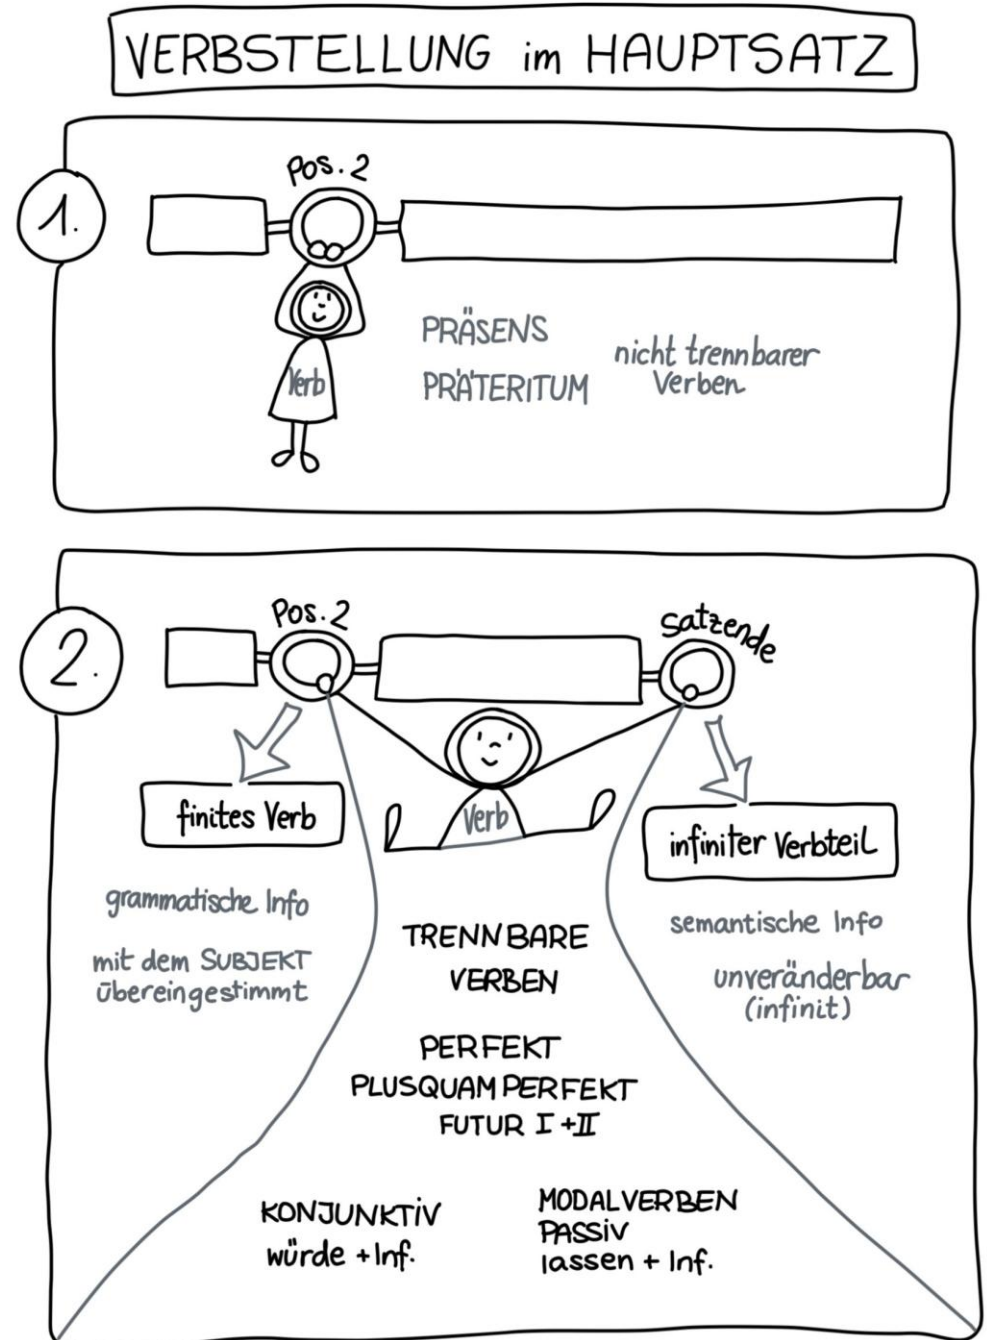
VERBSTELLUNG im HAUPTSATZ

1.

Pos. 2

Verb

PRÄSENS
PRÄTERITUM

nicht trennbarer Verben

2.

Pos. 2

Satzende

Verb

finites Verb

infiniter Verbteil

grammatische Info

mit dem SUBJEKT übereingestimmt

TRENNBARE VERBEN

semantische Info

unveränderbar (infinit)

PERFEKT
PLUSQUAMPERFEKT
FUTUR I + II

KONJUNKTIV
würde + Inf.

MODALVERBEN
PASSIV
lassen + Inf.